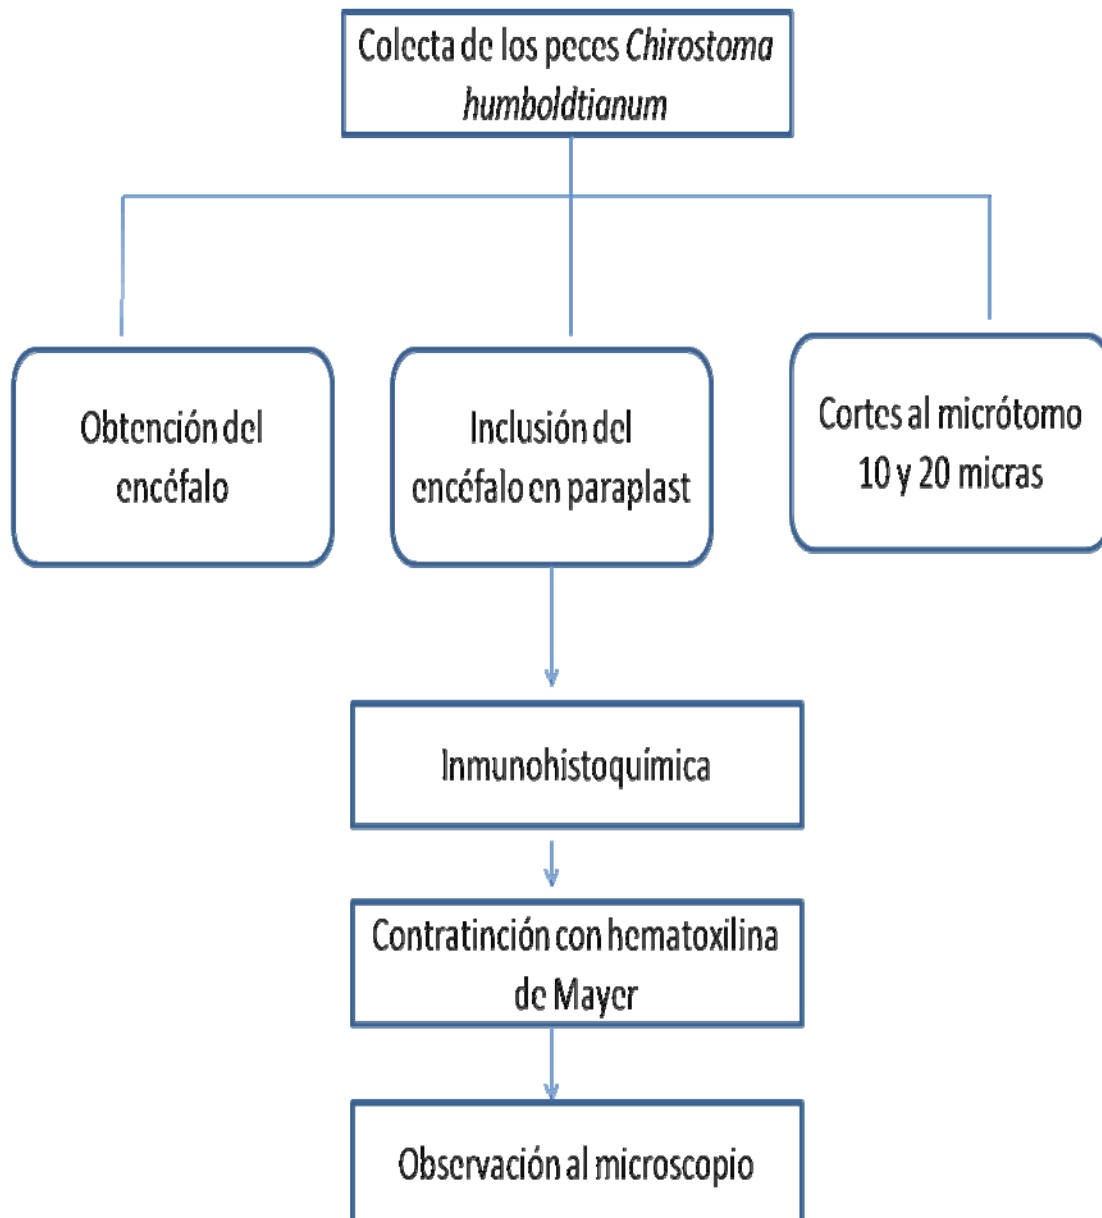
Colecta de los peces *Chirostoma humboldtianum*

Obtención del encéfalo

Inclusión del encéfalo en paraplast

Cortes al micrótomo 10 y 20 micras

Inmunohistoquímica

Contratinción con hematoxilina de Mayer

Observación al microscopio